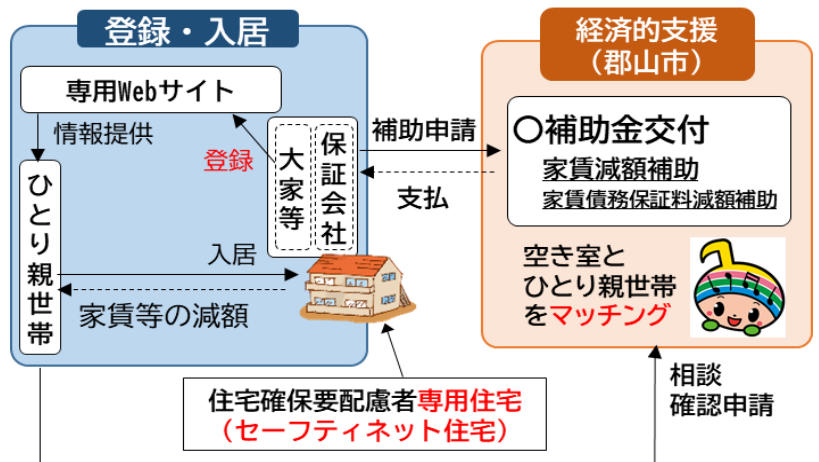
登録・入居

専用Webサイト

情報提供

ひとり親世帯

登録

大家等

保証会社

入居

家賃等の減額

補助申請

支払

経済的支援
（郡山市）

○補助金交付
家賃減額補助
家賃債務保証料減額補助

空き室と
ひとり親世帯
をマッチング

住宅確保要配慮者専用住宅
（セーフティネット住宅）

相談
確認申請